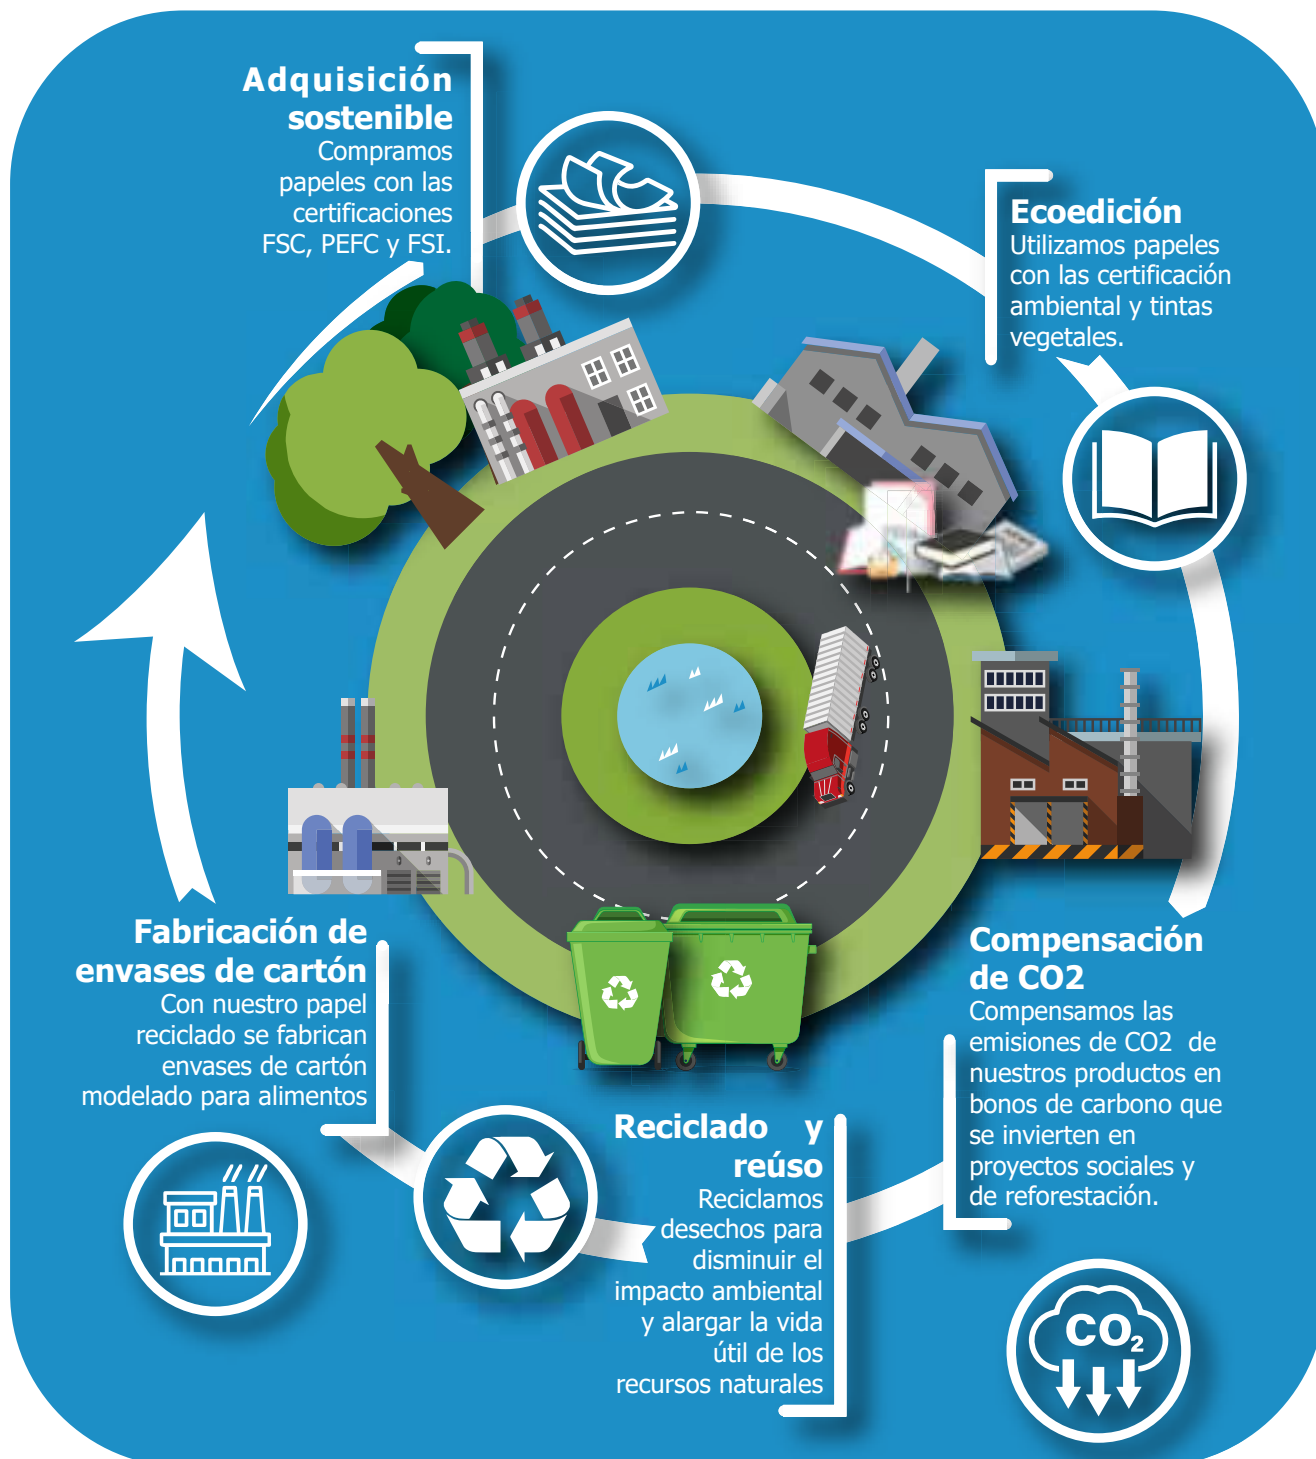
Adquisición sostenible
Compramos papeles con las certificaciones FSC, PEFC y FSI.

Ecoedición
Utilizamos papeles con las certificación ambiental y tintas vegetales.

Compensación de CO2
Compensamos las emisiones de CO2 de nuestros productos en bonos de carbono que se invierten en proyectos sociales y de reforestación.

$CO_2$

Reciclado y reúso
Reciclamos desechos para disminuir el impacto ambiental y alargar la vida útil de los recursos naturales

Fabricación de envases de cartón
Con nuestro papel reciclado se fabrican envases de cartón modelado para alimentos